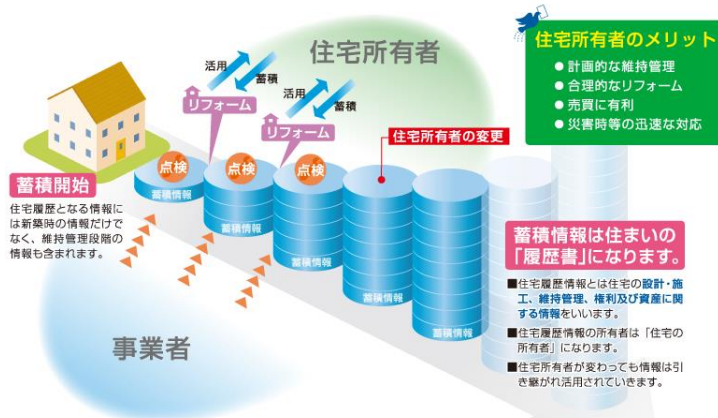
住宅所有者

活用
蓄積
リフォーム
活用
蓄積
リフォーム

住宅所有者のメリット
● 計画的な維持管理
● 合理的なリフォーム
● 売買に有利
● 災害時等の迅速な対応

住宅所有者の変更

点検
点検
点検

蓄積情報
蓄積情報
蓄積情報
蓄積情報
蓄積情報

蓄積開始
住宅履歴となる情報には新築時の情報だけでなく、維持管理段階の情報も含まれます。

蓄積情報は住まいの「履歴書」になります。

■住宅履歴情報とは住宅の設計・施工、維持管理、権利及び資産に関する情報をいいます。
■住宅履歴情報の所有者は「住宅の所有者」になります。
■住宅所有者が変わっても情報は引き継がれ活用されていきます。

事業者